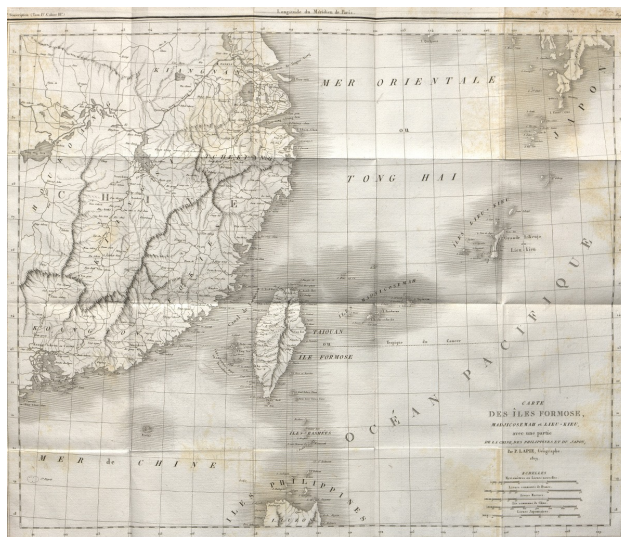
Longitude du Méridien de Paris.

MER ORIENTALE

ou

TONG HAI

JAPON

OCÉAN PACIFIQUE

TAIOUAN
OU
ILE FORMOSE

MER de CHINE

ILES PHILIPPINES

CARTE
DES ÎLES FORMOSE,
MADJICOSEMAH et LIEU-KIEU,
avec une partie
DE LA CHINE, DES PHILIPPINES ET DU JAPON,
Par P. LAPIE, Géographe
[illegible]

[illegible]